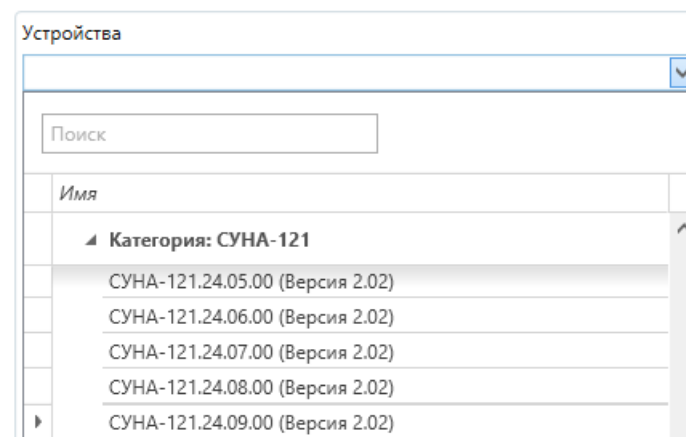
Устройства

Поиск

Имя

Категория: СУНА-121

СУНА-121.24.05.00 (Версия 2.02)

СУНА-121.24.06.00 (Версия 2.02)

СУНА-121.24.07.00 (Версия 2.02)

СУНА-121.24.08.00 (Версия 2.02)

СУНА-121.24.09.00 (Версия 2.02)